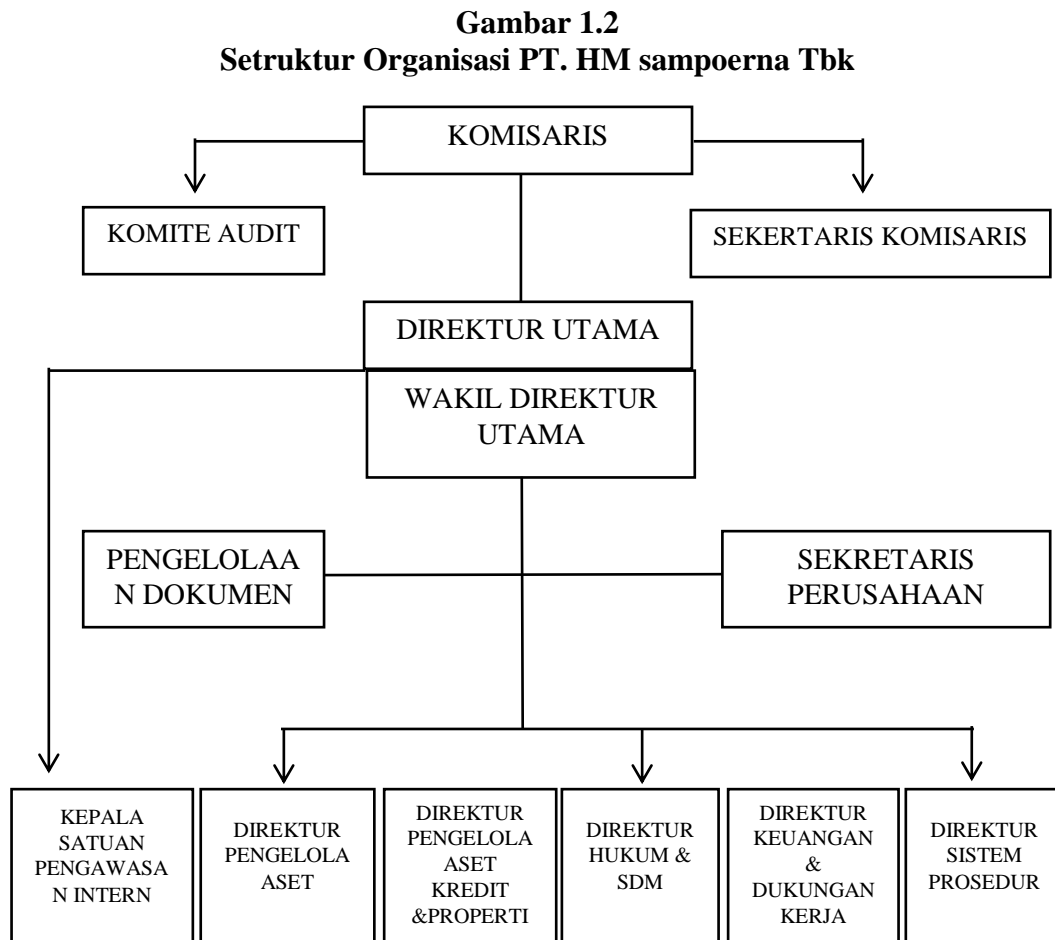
**Gambar 1.2**
**Setruktur Organisasi PT. HM sampoerna Tbk**

KOMISARIS

KOMITE AUDIT

SEKERTARIS KOMISARIS

DIREKTUR UTAMA

WAKIL DIREKTUR UTAMA

PENGELOLAA N DOKUMEN

SEKRETARIS PERUSAHAAN

KEPALA SATUAN PENGAWASA N INTERN

DIREKTUR PENGELOLA ASET

DIREKTUR PENGELOLA ASET KREDIT &PROPERTI

DIREKTUR HUKUM & SDM

DIREKTUR KEUANGAN & DUKUNGAN KERJA

DIREKTUR SISTEM PROSEDUR